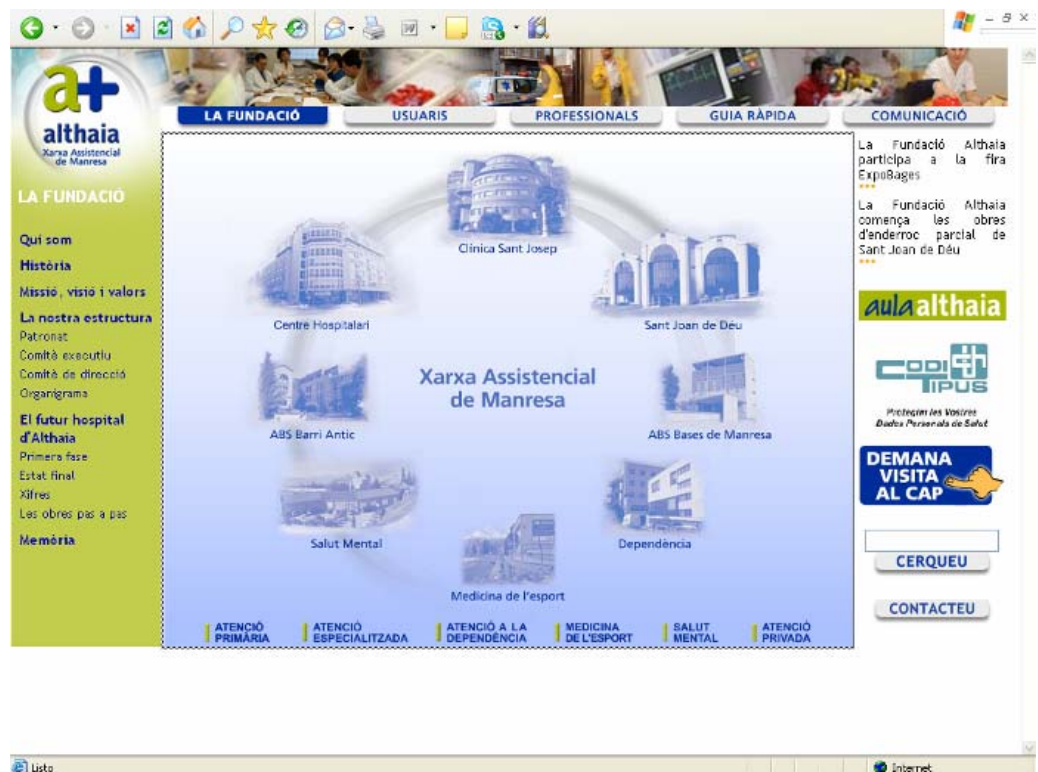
a+
althaia
Xarxa Assistencial de Manresa

LA FUNDACIÓ
USUARIS
PROFESSIONALS
GUIA RÀPIDA
COMUNICACIÓ

LA FUNDACIÓ

Qui som
Història
Missió, visió i valors
La nostra estructura
Patronat
Comitè executiu
Comitè de direcció
Organigrama
El futur hospital d'Althaia
Primera fase
Estat final
Xifres
Les obres pas a pas
Memòria

Clínica Sant Josep
Centre Hospitalari
Sant Joan de Déu
Xarxa Assistencial de Manresa
ABS Barri Antic
ABS Bases de Manresa
Salut Mental
Dependència
Medicina de l'esport

ATENCIÓ PRIMÀRIA
ATENCIÓ ESPECIALITZADA
ATENCIÓ A LA DEPENDÈNCIA
MEDICINA DE L'ESPORT
SALUT MENTAL
ATENCIÓ PRIVADA

La Fundació Althaia participa a la fira ExpoBages

La Fundació Althaia comença les obres d'enderroc parcial de Sant Joan de Déu

aula althaia

CODI TIPUS
Protegim les Vostres Dades Personals de Salut

DEMANA VISITA AL CAP

CERQUEU

CONTACTEU

Listo
Internet